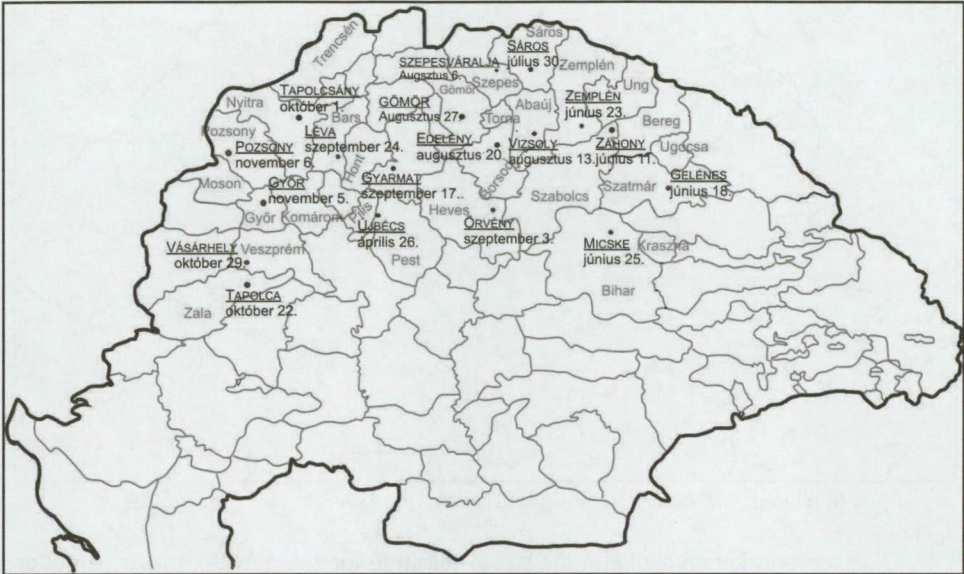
Trencsén
Sáros
SÁROS
június 30.
SZEPESVÁRALJA
Augsztus 6.
Szepes
Gömör
Zemplén
Ung
Nyitra
TAPOLCSÁNY
október 1.
GÖMÖR
Augusztus 27.
Abaúj
ZEMPLÉN
június 23.
Bars
Torna
Bereg
Pozsony
LÉVA
szeptember 24.
EDELÉNY
augusztus 20.
VIZSOLY
augusztus 13.
ZÁHONY
június 11.
Ugocsa
POZSONY
november 6.
Hont
GÉLÉNES
június 18.
Moson
GYŐR
november 5.
GYARMAT
szeptember 17..
Borsod
Szabolcs
Szatmár
Győr
Komárom
Pilis
Heves
ÚJBÉCS
április 26.
ÖRVÉNY
szeptember 3.
VÁSÁRHELY
október 29.
Veszprém
MICSKE
június 25.
Kraszna
Pest
Bihar
TAPOLCA
Zala
október 22.